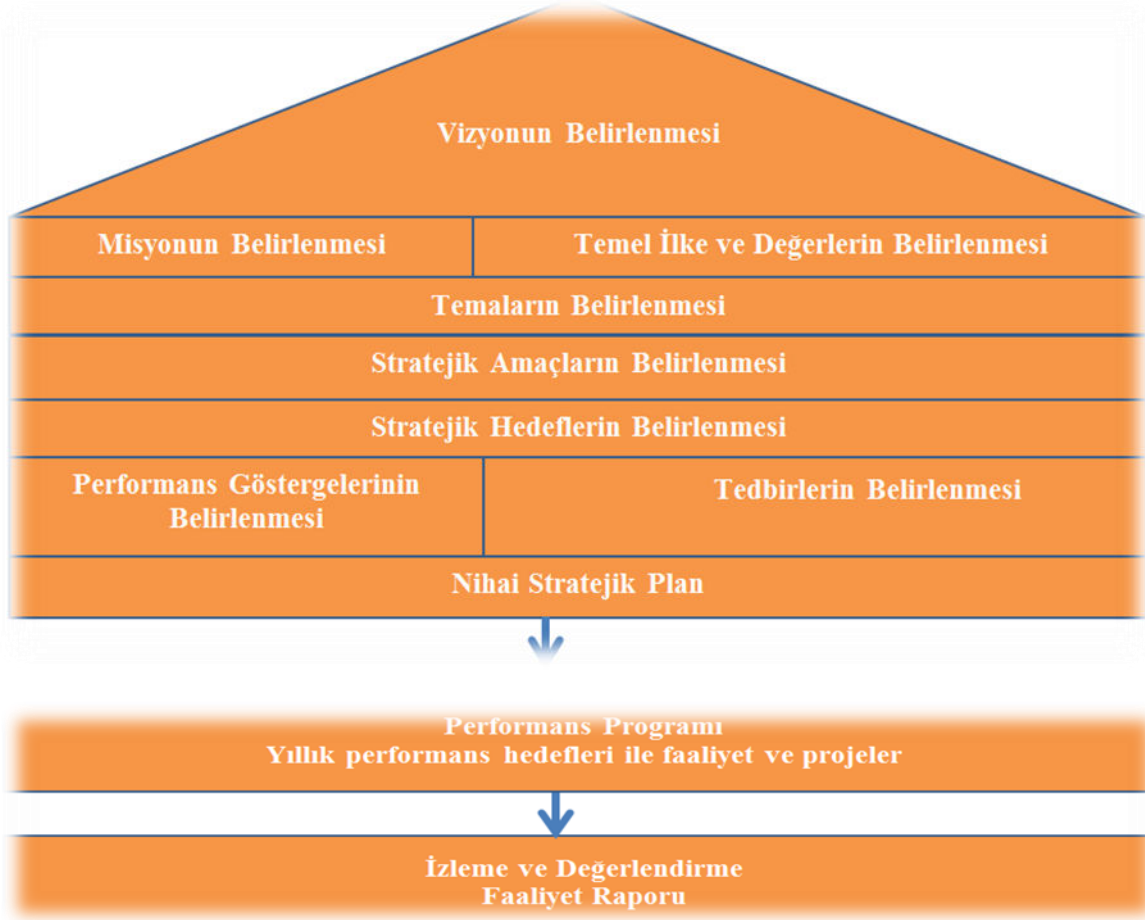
Vizyonun Belirlenmesi

Misyonun Belirlenmesi

Temel İlke ve Değerlerin Belirlenmesi

Temaların Belirlenmesi

Stratejik Amaçların Belirlenmesi

Stratejik Hedeflerin Belirlenmesi

Performans Göstergelerinin Belirlenmesi

Tedbirlerin Belirlenmesi

Nihai Stratejik Plan

Performans Programı
Yıllık performans hedefleri ile faaliyet ve projeler

İzleme ve Değerlendirme
Faaliyet Raporu